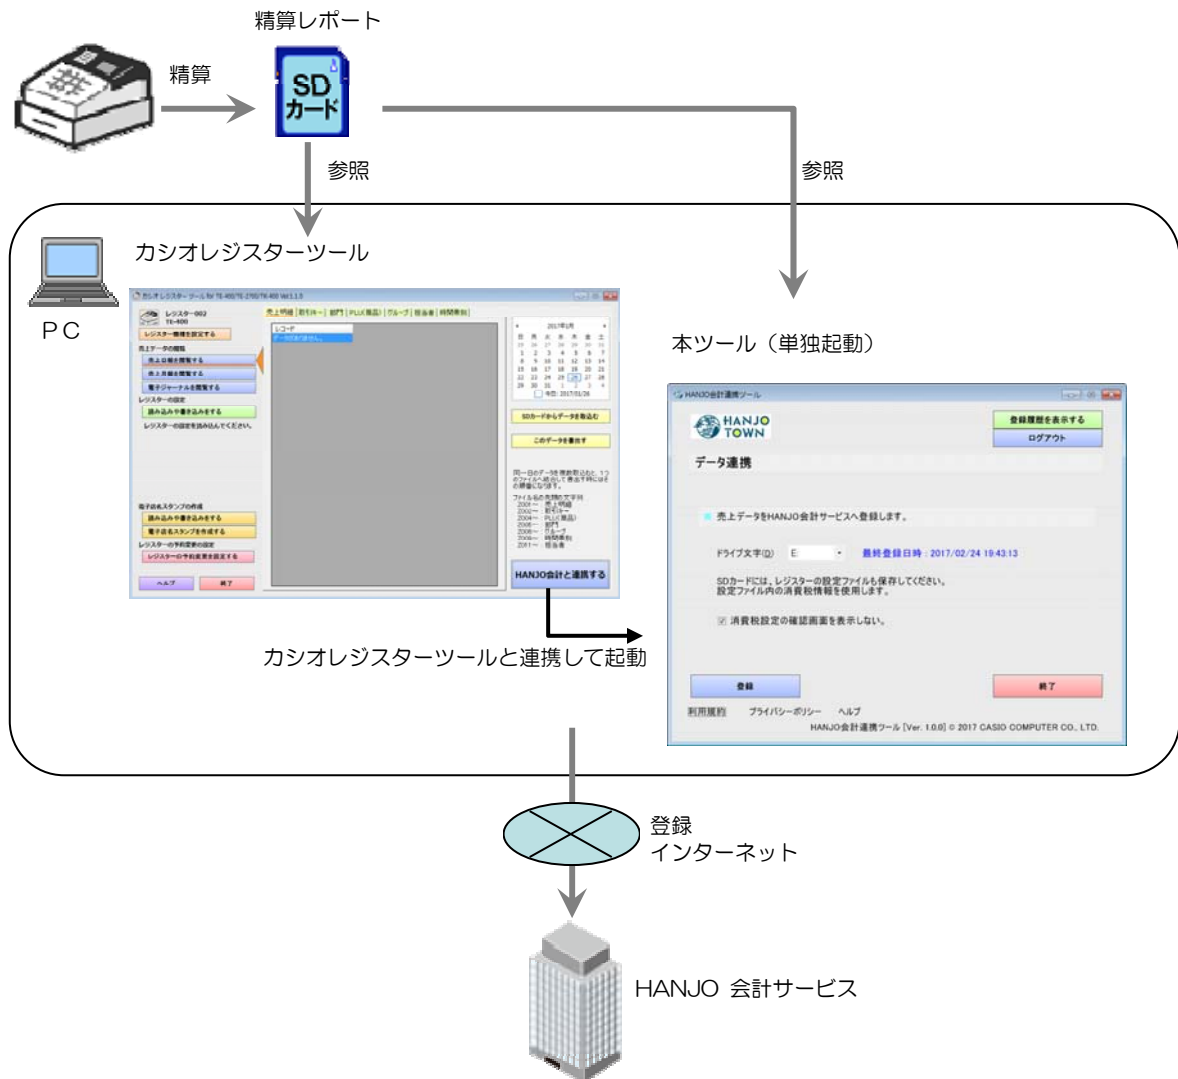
精算レポート

精算

SD
カード

参照

参照

カシオレジスターツール

PC

本ツール（単独起動）

HANJO会計と連携する

HANJO
TOWN

登録履歴を表示する
ログアウト

データ連携

売上データをHANJO会計サービスへ登録します。

ドライブ文字(D) E: 最終登録日時：2017/02/24 19:43:13

SDカードには、レジスターの設定ファイルも保存してください。
設定ファイル内の消費税情報を使用します。

消費税設定の確認画面を表示しない。

登録

終了

利用規約 プライバシーポリシー ヘルプ

HANJO会計連携ツール [Ver. 1.0.0] © 2017 CASIO COMPUTER CO., LTD.

カシオレジスターツールと連携して起動

登録
インターネット

HANJO 会計サービス